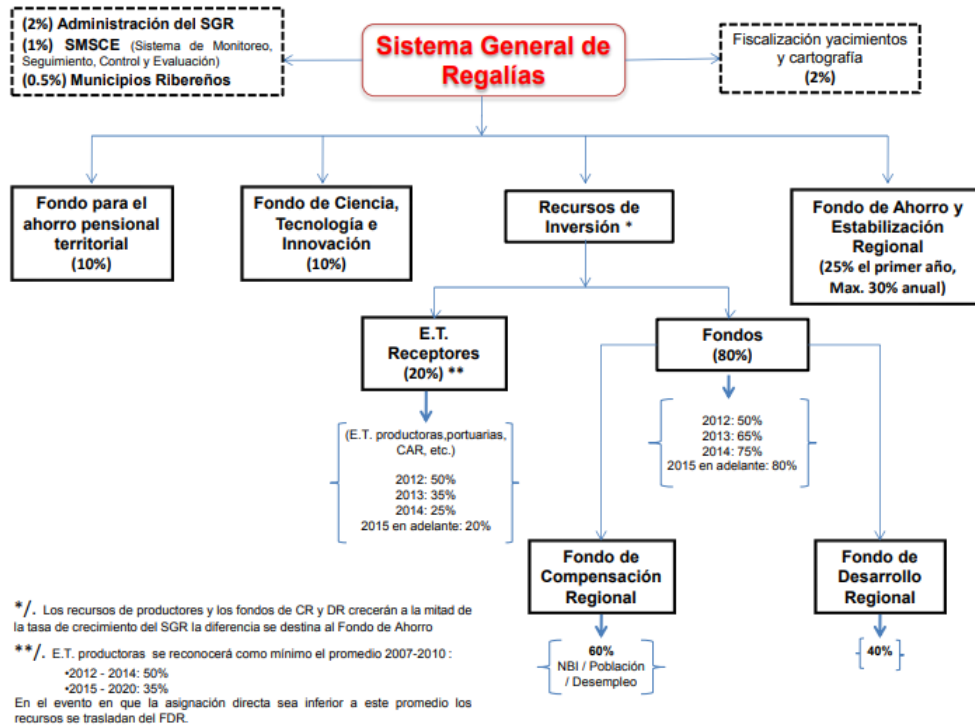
(2%) Administración del SGR
(1%) SMSCE (Sistema de Monitoreo, Seguimiento, Control y Evaluación)
(0.5%) Municipios Ribereños

Sistema General de Regalías

Fiscalización yacimientos y cartografía
(2%)

Fondo para el ahorro pensional territorial
(10%)

Fondo de Ciencia, Tecnología e Innovación
(10%)

Recursos de Inversión *

Fondo de Ahorro y Estabilización Regional
(25% el primer año, Max. 30% anual)

E.T. Receptores
(20%) **

(E.T. productoras,portuarias, CAR, etc.)

2012: 50%
2013: 35%
2014: 25%
2015 en adelante: 20%

Fondos
(80%)

2012: 50%
2013: 65%
2014: 75%
2015 en adelante: 80%

Fondo de Compensación Regional

60%
NBI / Población / Desempleo

Fondo de Desarrollo Regional

40%

*/. Los recursos de productores y los fondos de CR y DR crecerán a la mitad de la tasa de crecimiento del SGR la diferencia se destina al Fondo de Ahorro

**/. E.T. productoras se reconocerá como mínimo el promedio 2007-2010 :
•2012 - 2014: 50%
•2015 - 2020: 35%
En el evento en que la asignación directa sea inferior a este promedio los recursos se trasladan del FDR.